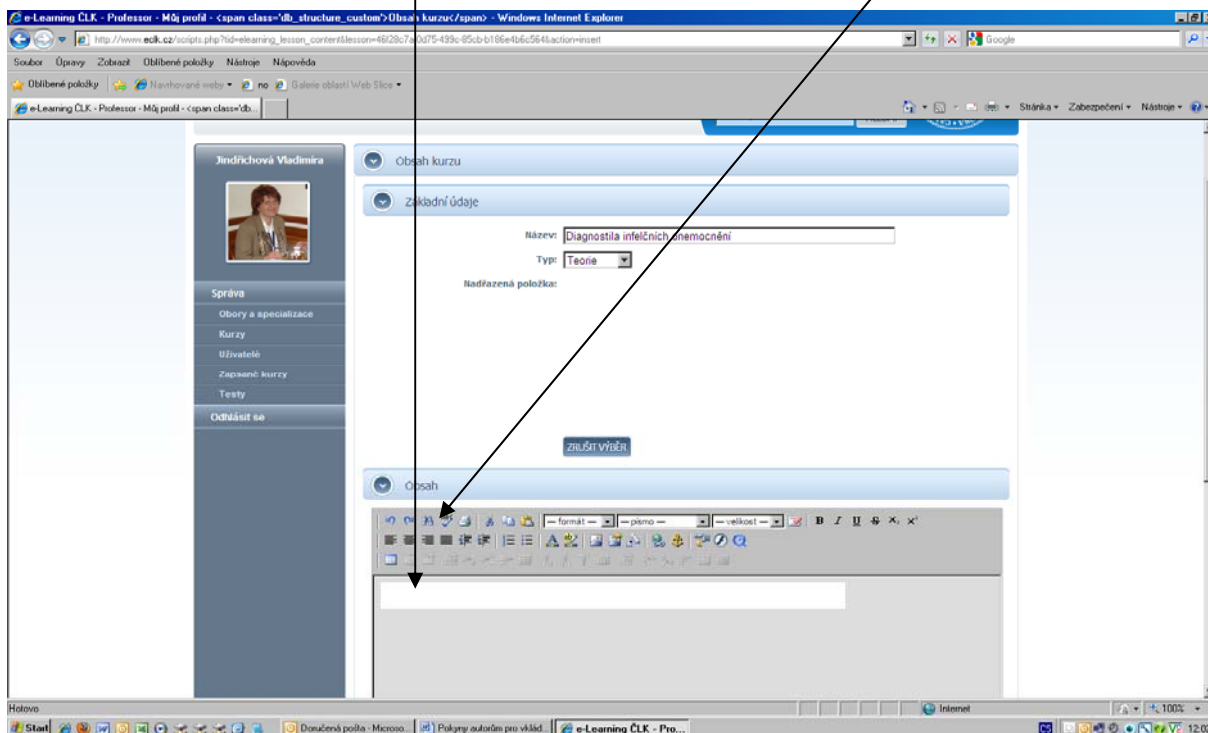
e-Learning ČLK - Professor - Můj profil - <span class='db_structure_custom'>Obsah kurzu</span> - Windows Internet Explorer

http://www.eclk.cz/scripts.php?tid=elearning_lesson_content&lesson=46f28c7a0d75-499c-85cb-b186e4b6c564&action=insert

Google

Soubor Úpravy Zobrazit Oblíbené položky Nástroje Nápověda

Oblíbené položky Navrhované weby no Galerie oblastí Web Slice

e-Learning ČLK - Professor - Můj profil - <span class='db...

Stránka Zabezpečení Nástroje

Jindřichová Vladimíra

Správa
Obory a specializace
Kurzy
Uživatelé
Zapsané kurzy
Testy
Odhlásit se

Obsah kurzu

Základní údaje

Název: Diagnostila infekčních onemocnění
Typ: Teorie
Nadřazená položka:

ZRUŠIT VÝBĚR

Obsah

— formát — — písmo — — velikost — B I U S $X_2$ $X^2$

Hotovo

Internet

100%

Start

Doručená pošta - Microso...

Pokyny autorům pro vklád...

e-Learning ČLK - Pro...

12:0